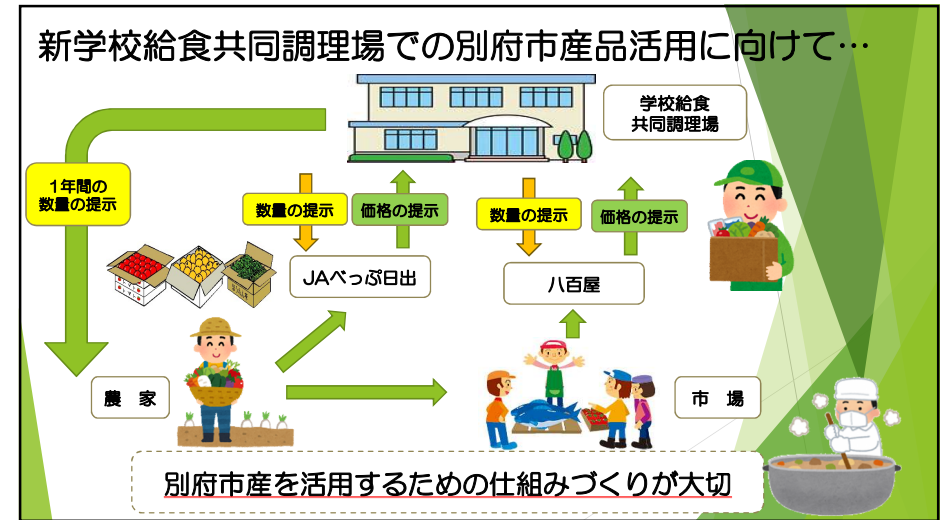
新学校給食共同調理場での別府市産品活用に向けて…

学校給食
共同調理場

1年間の
数量の提示

数量の提示

価格の提示

数量の提示

価格の提示

JAべっぷ日出

八百屋

農　家

市　場

別府市産を活用するための仕組みづくりが大切